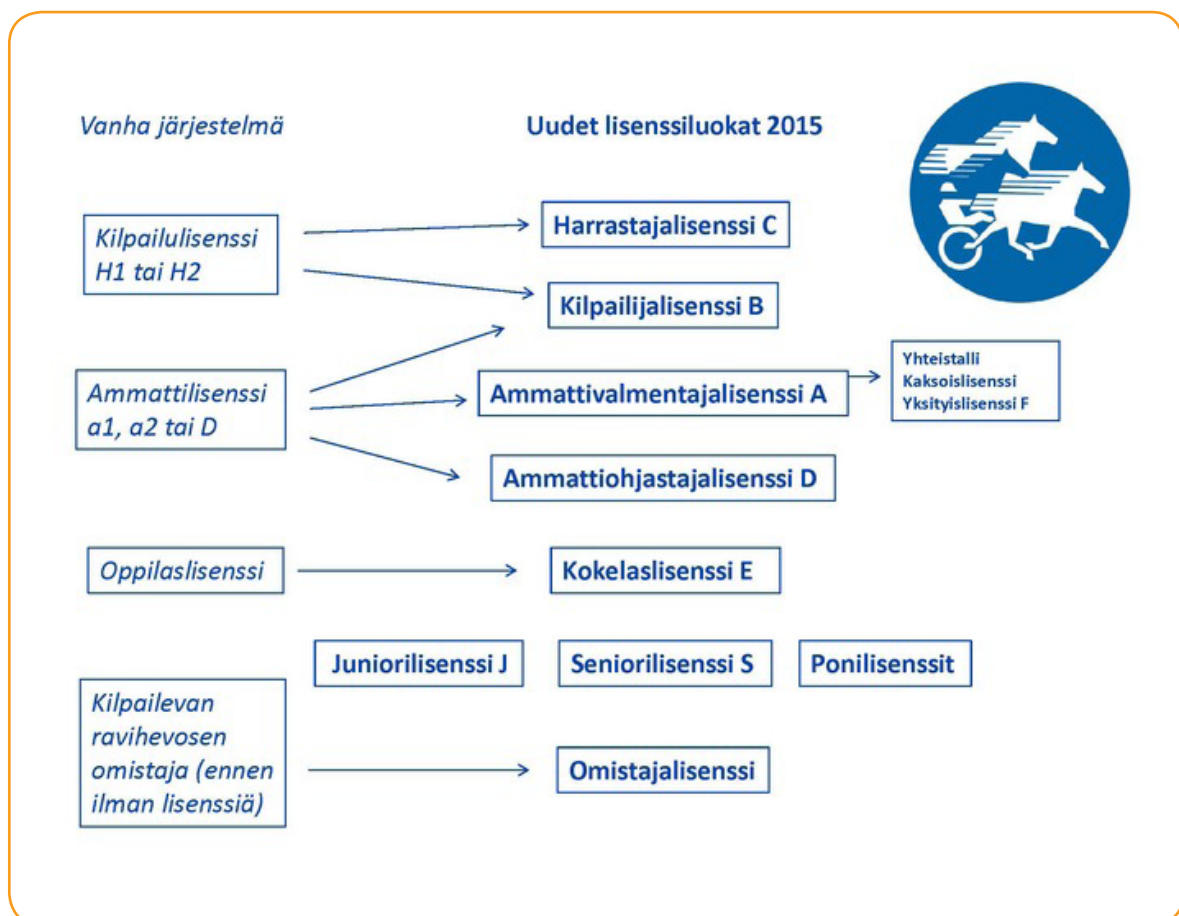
Vanha järjestelmä

Uudet lisenssiluokat 2015

Kilpailulisenssi H1 tai H2

Harrastajalisenssi C

Kilpailijalisenssi B

Ammattilisenssi a1, a2 tai D

Ammattivalmentajalisenssi A

Yhteistalli
Kaksoislisenssi
Yksityislisenssi F

Ammattiohjastajalisenssi D

Oppilaslisenssi

Kokelaslisenssi E

Juniorilisenssi J

Seniorilisenssi S

Ponilisenssit

Kilpailevan ravihevosen omistaja (ennen ilman lisenssiä)

Omistajalisenssi